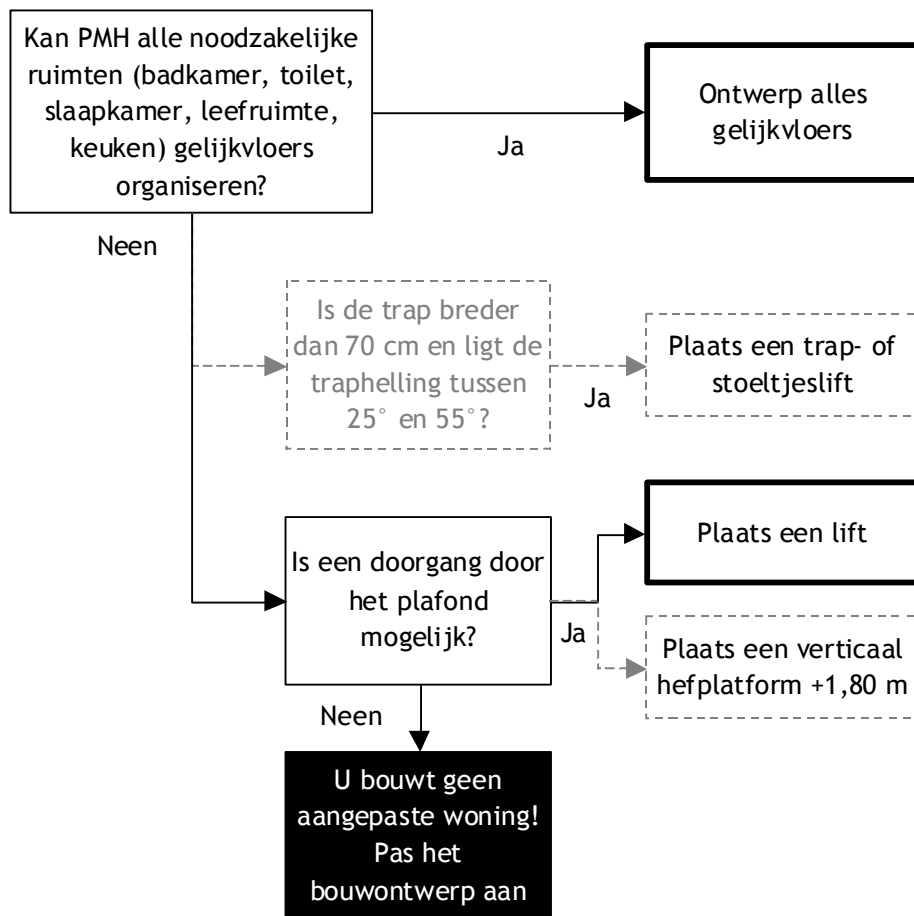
Kan PMH alle noodzakelijke ruimten (badkamer, toilet, slaapkamer, leefruimte, keuken) gelijkvloers organiseren?

Ja

Ontwerp alles gelijkvloers

Neen

Is de trap breder dan 70 cm en ligt de traphelling tussen 25° en 55°?

Ja

Plaats een trap- of stoeltjeslift

Is een doorgang door het plafond mogelijk?

Ja

Plaats een lift

Plaats een verticaal hefplatform +1,80 m

Neen

U bouwt geen aangepaste woning! Pas het bouwontwerp aan